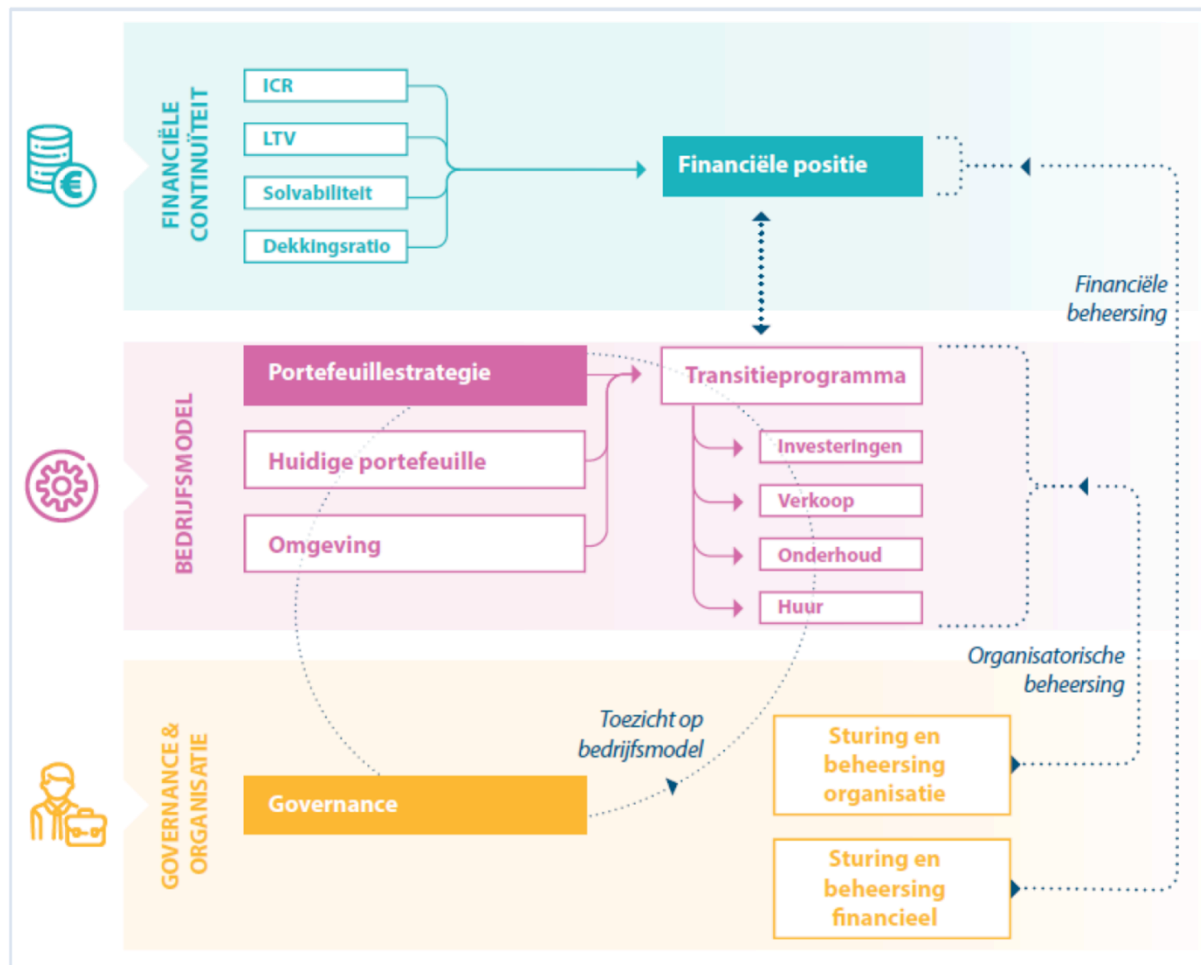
FINANCIËLE CONTINUÏTEIT

ICR

LTV

Solvabiliteit

Dekkingsratio

Financiële positie

Financiële beheersing

BEDRIJFSMODEL

Portefeuillestrategie

Huidige portefeuille

Omgeving

Transitieprogramma

Investeringen

Verkoop

Onderhoud

Huur

Organisatorische beheersing

GOVERNANCE & ORGANISATIE

Toezicht op bedrijfsmodel

Governance

Sturing en beheersing organisatie

Sturing en beheersing financieel